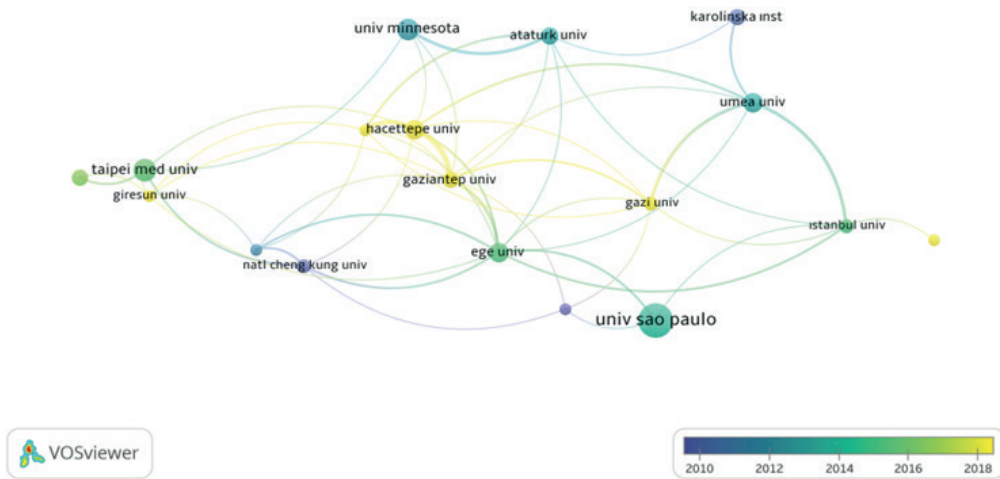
univ minnesota
ataturk univ
karolinska inst
umea univ
hacettepe univ
taipei med univ
giresun univ
gaziantep univ
gazi univ
istanbul univ
natl cheng kung univ
ege univ
univ sao paulo

VOSviewer

2010 2012 2014 2016 2018